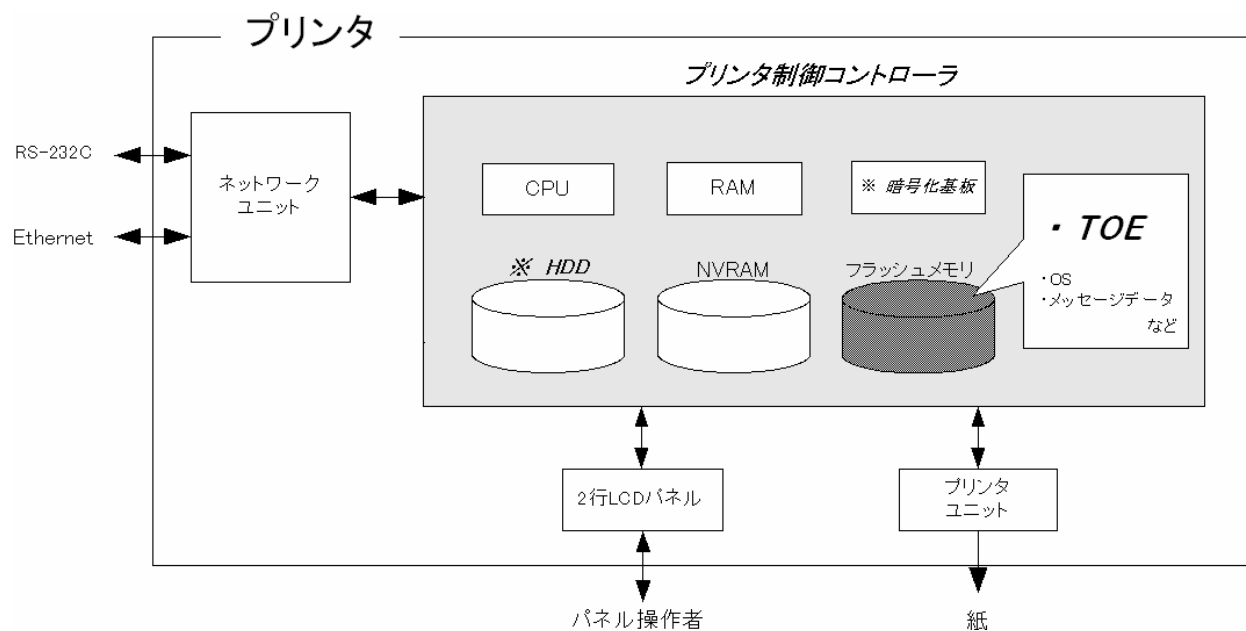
プリンタ

プリンタ制御コントローラ

RS-232C

Ethernet

ネットワークユニット

CPU

RAM

※ 暗号化基板

・TOE

※ HDD

NVRAM

フラッシュメモリ

・OS
・メッセージデータ
など

2行LCDパネル

プリンタユニット

パネル操作者

紙